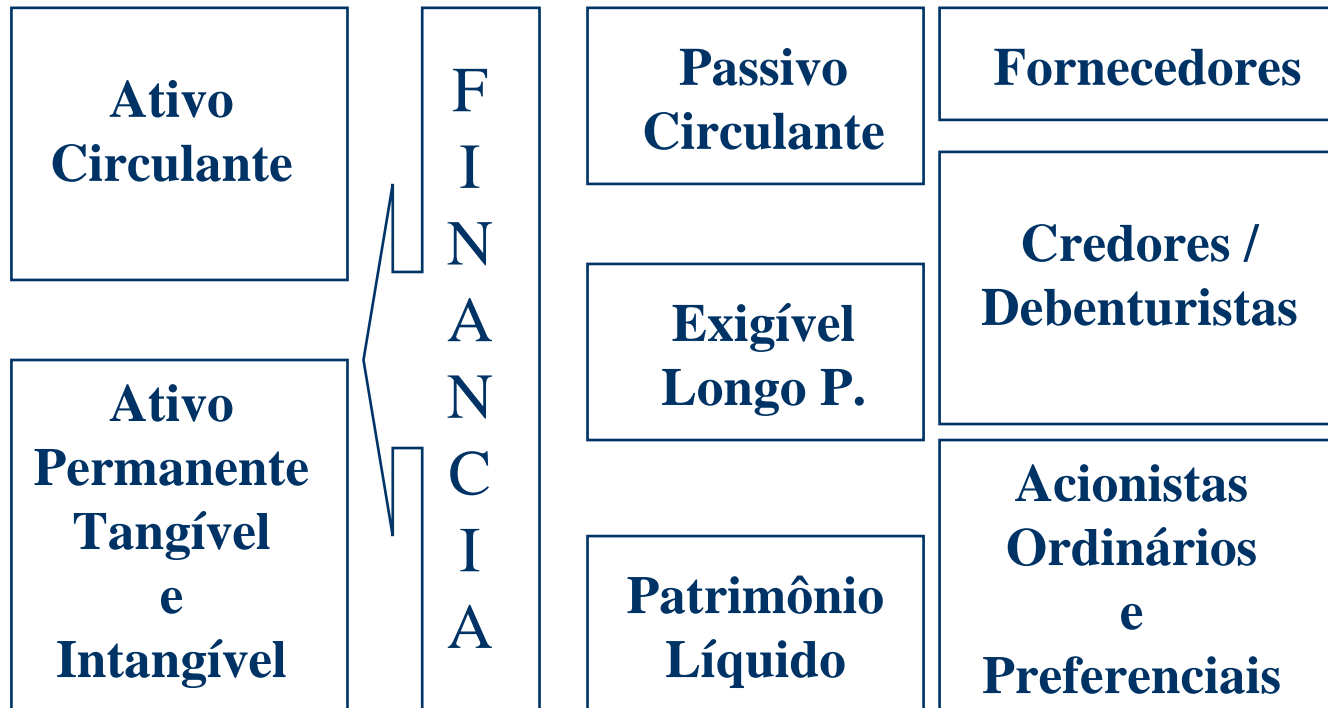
Ativo Circulante

Ativo Permanente Tangível e Intangível

F I N A N C I A

Passivo Circulante

Exigível Longo P.

Patrimônio Líquido

Fornecedores

Credores / Debenturistas

Acionistas Ordinários e Preferenciais